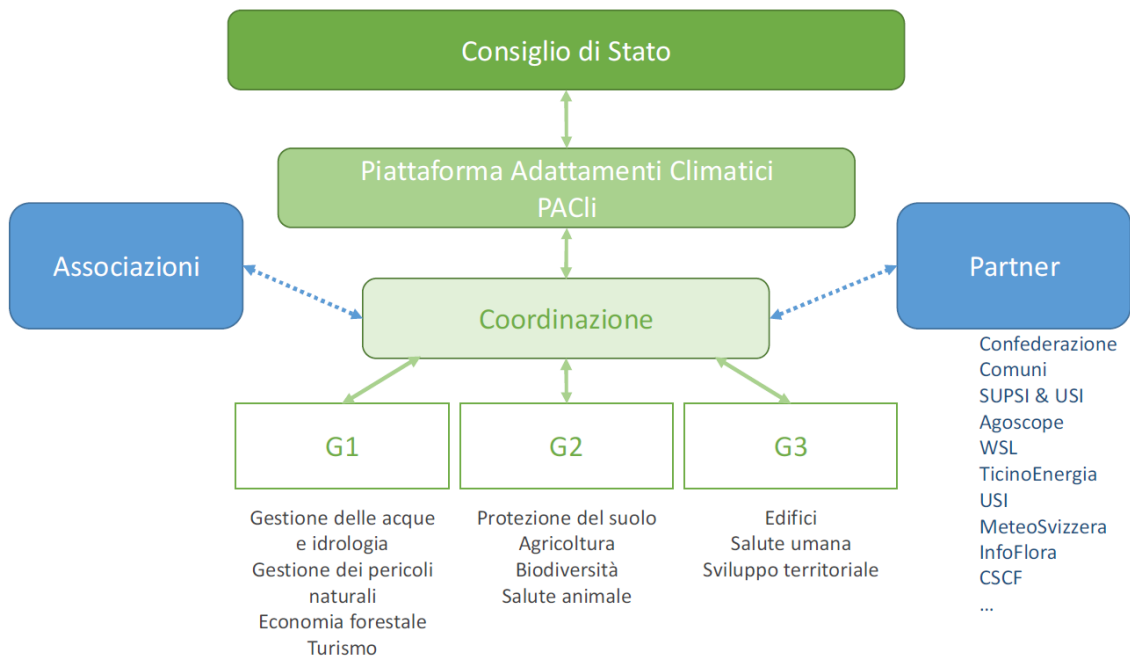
Consiglio di Stato

Piattaforma Adattamenti Climatici
PACli

Associazioni

Coordinazione

Partner

Confederazione
Comuni
SUPSI & USI
Agoscope
WSL
TicinoEnergia
USI
MeteoSvizzera
InfoFlora
CSCF
...

G1

G2

G3

Gestione delle acque e idrologia
Gestione dei pericoli naturali
Economia forestale
Turismo

Protezione del suolo
Agricoltura
Biodiversità
Salute animale

Edifici
Salute umana
Sviluppo territoriale